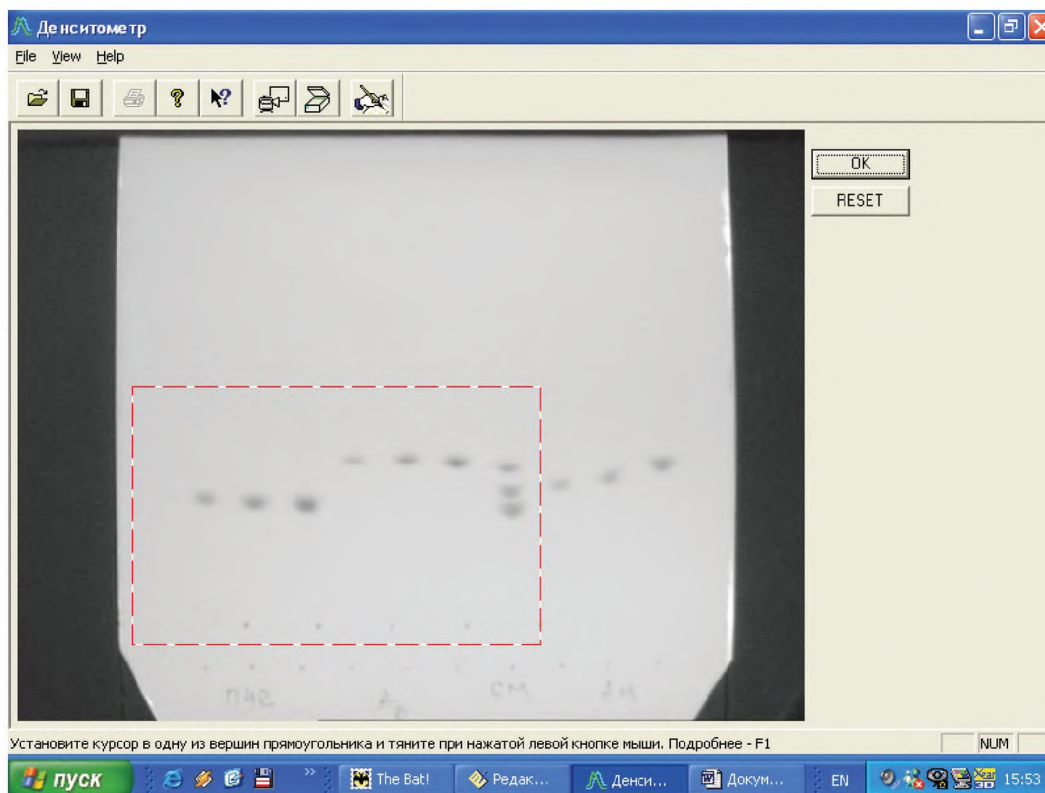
Денситометр

File View Help

OK

RESET

п42 А СМ 4н

Установите курсор в одну из вершин прямоугольника и тяните при нажатой левой кнопке мыши. Подробнее - F1

NUM

пуск

The Bat!

Редак...

Денси...

Докум...

EN

15:53